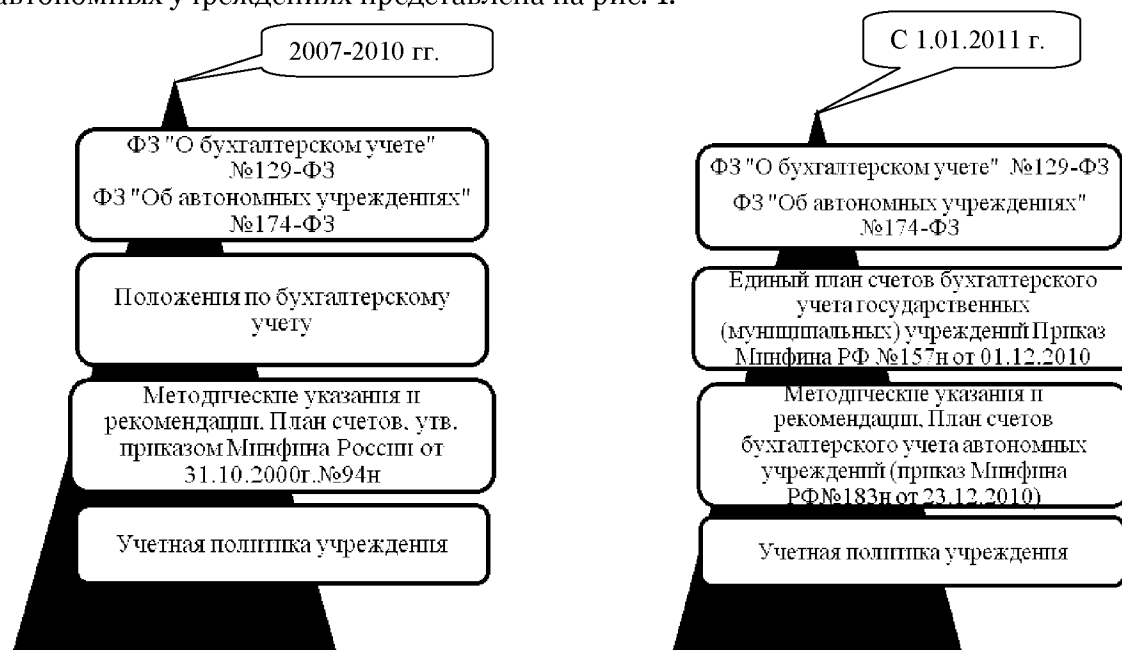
автономных учреждениях представлена на рис. 1.

2007-2010 гг.

ФЗ "О бухгалтерском учете" №129-ФЗ
ФЗ "Об автономных учреждениях" №174-ФЗ

Положения по бухгалтерскому учету

Методические указания и рекомендации. План счетов, утв. приказом Минфина России от 31.10.2000г.№94н

Учетная политика учреждения

С 1.01.2011 г.

ФЗ "О бухгалтерском учете" №129-ФЗ
ФЗ "Об автономных учреждениях" №174-ФЗ

Единый план счетов бухгалтерского учета государственных (муниципальных) учреждений Приказ Минфина РФ №157н от 01.12.2010

Методические указания и рекомендации. План счетов бухгалтерского учета автономных учреждений (приказ Минфина РФ№183н от 23.12.2010)

Учетная политика учреждения